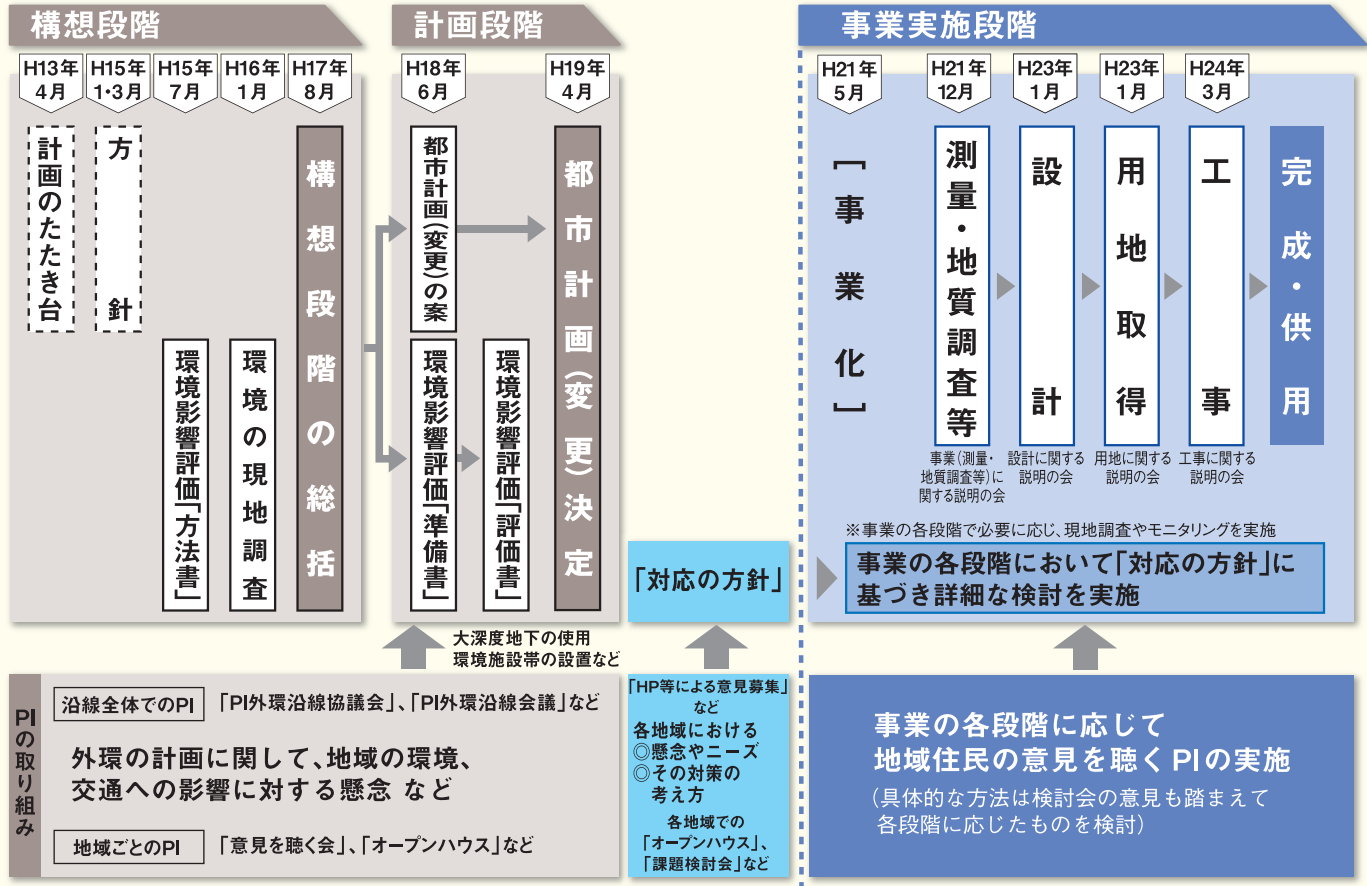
構想段階

H13年4月
H15年1・3月
H15年7月
H16年1月
H17年8月

計画のたたき台
方針
環境影響評価「方法書」
環境の現地調査
構想段階の総括

計画段階

H18年6月
H19年4月

都市計画(変更)の案
環境影響評価「準備書」
環境影響評価「評価書」
都市計画(変更)決定

事業実施段階

H21年5月
H21年12月
H23年1月
H23年1月
H24年3月

[事業化]
測量・地質調査等
設計
用地取得
工事
完成・供用

事業(測量・地質調査等)に関する説明の会
設計に関する説明の会
用地に関する説明の会
工事に関する説明の会

※事業の各段階で必要に応じ、現地調査やモニタリングを実施

「対応の方針」

事業の各段階において「対応の方針」に基づき詳細な検討を実施

大深度地下の使用
環境施設帯の設置など

PIの取り組み

沿線全体でのPI 「PI外環沿線協議会」、「PI外環沿線会議」など

外環の計画に関して、地域の環境、交通への影響に対する懸念 など

地域ごとのPI 「意見を聴く会」、「オープンハウス」など

「HP等による意見募集」など
各地域における
◎懸念やニーズ
◎その対策の考え方
各地域での「オープンハウス」、「課題検討会」など

事業の各段階に応じて地域住民の意見を聴くPIの実施
(具体的な方法は検討会の意見も踏まえて各段階に応じたものを検討)